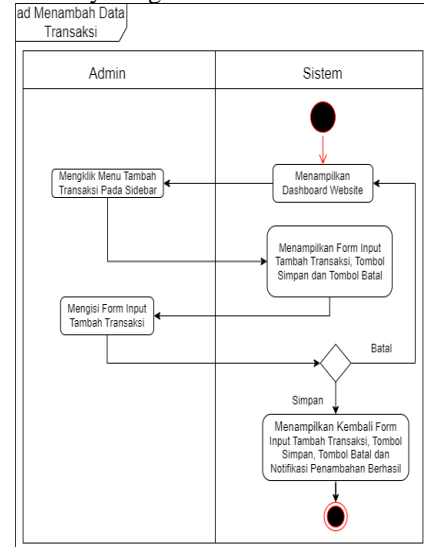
ad Menambah Data Transaksi

| Admin | Sistem |
|---|---|

Menampilkan Dashboard Website

Mengklik Menu Tambah Transaksi Pada Sidebar

Menampilkan Form Input Tambah Transaksi, Tombol Simpan dan Tombol Batal

Mengisi Form Input Tambah Transaksi

Batal

Simpan

Menampilkan Kembali Form Input Tambah Transaksi, Tombol Simpan, Tombol Batal dan Notifikasi Penambahan Berhasil